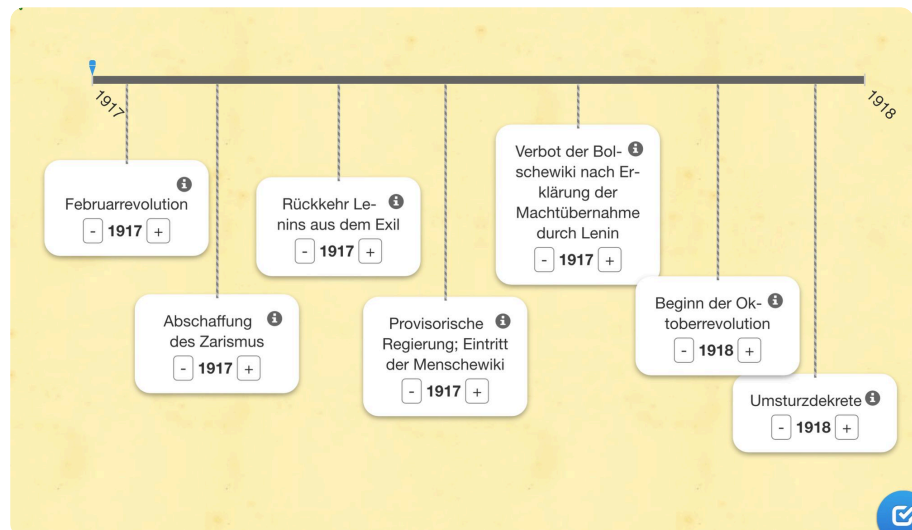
1917

1918

Februarrevolution
- 1917 +

Abschaffung des Zarismus
- 1917 +

Rückkehr Lenins aus dem Exil
- 1917 +

Provisorische Regierung; Eintritt der Menschewiki
- 1917 +

Verbot der Bolschewiki nach Erklärung der Machtübernahme durch Lenin
- 1917 +

Beginn der Oktoberrevolution
- 1918 +

Umsturzdekrete
- 1918 +